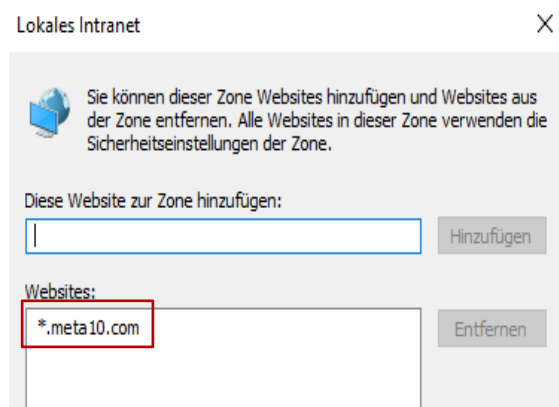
Lokales Intranet

X

Sie können dieser Zone Websites hinzufügen und Websites aus der Zone entfernen. Alle Websites in dieser Zone verwenden die Sicherheitseinstellungen der Zone.

Diese Website zur Zone hinzufügen:

Hinzufügen

Websites:

*.meta10.com

Entfernen